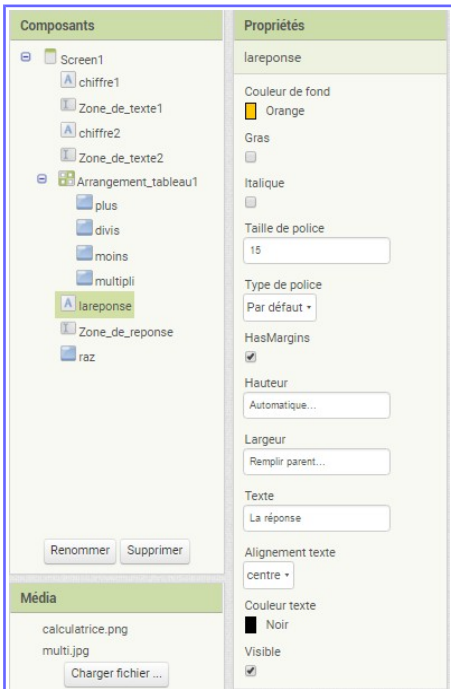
Composants

Screen1
chiffre1
Zone_de_texte1
chiffre2
Zone_de_texte2
Arrangement_tableau1
plus
divis
moins
multipli
lareponse
Zone_de_reponse
raz

Renommer
Supprimer

Média

calculatrice.png
multi.jpg
Charger fichier ...

Propriétés

lareponse

Couleur de fond
Orange

Gras

Italique

Taille de police
15

Type de police
Par défaut ▾

HasMargins

Hauteur
Automatique...

Largeur
Remplir parent...

Texte
La réponse

Alignement texte
centre ▾

Couleur texte
Noir

Visible